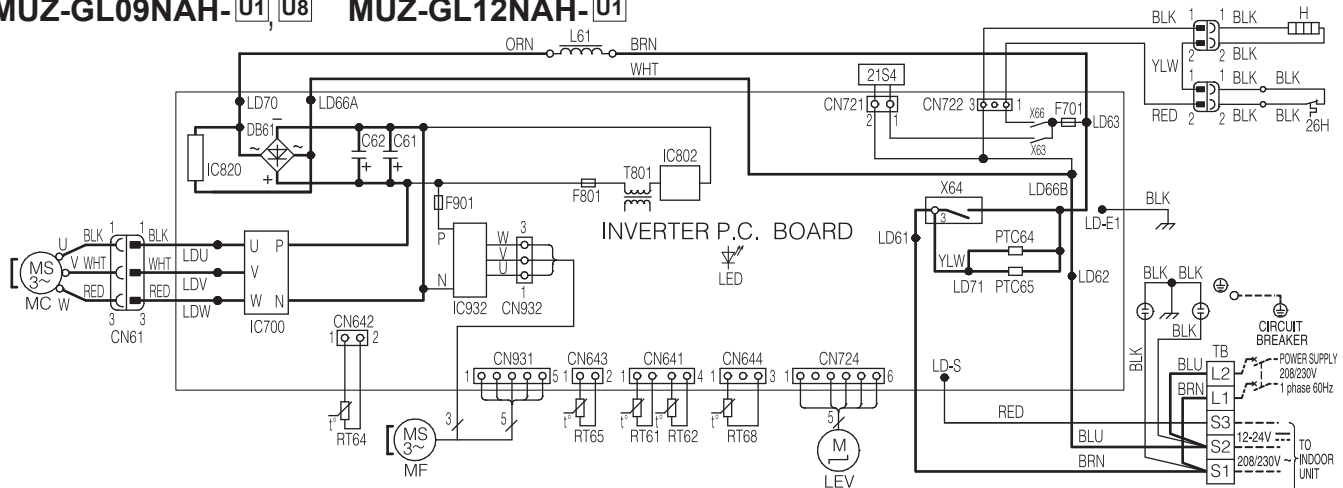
MUZ-GL09NAH- U1, U8 MUZ-GL12NAH- U1

ORN L61 BRN
WHT
BLK 1 1 BLK H
2 2 BLK
YLW 1 1 BLK BLK
RED 2 2 BLK BLK 26H
21S4
CN721 2 1
CN722 3 1
X66 F701
LD63
X63
LD70 LD66A
DB61
IC820
C62 C61
IC802
T801
F801
F901
X64
LD66B
BLK
LD-E1
INVERTER P.C. BOARD
LED
LD61
PTC64
YLW
LD71 PTC65
LD62
U BLK 1 1 BLK
MS 3~ V WHT WHT LDU
MC W RED RED LDV
3 3 LDW
CN61
U P
V
W N
IC700
P
N
IC932
W V U 3 1
CN932
CN642 1 2
RT64
CN931 1 5
CN643 1 2
CN641 1 4
CN644 1 3
CN724 1 6
RT65 RT61 RT62 RT68
MS 3~ MF
3 5
M
LEV
5
LD-S
RED
BLU
BRN
BLK BLK
BLK
BLK
CIRCUIT BREAKER
TB
BLU L2
BRN L1
S3
S2
S1
POWER SUPPLY 208/230V 1 phase 60Hz
12-24V
208/230V ~
TO INDOOR UNIT